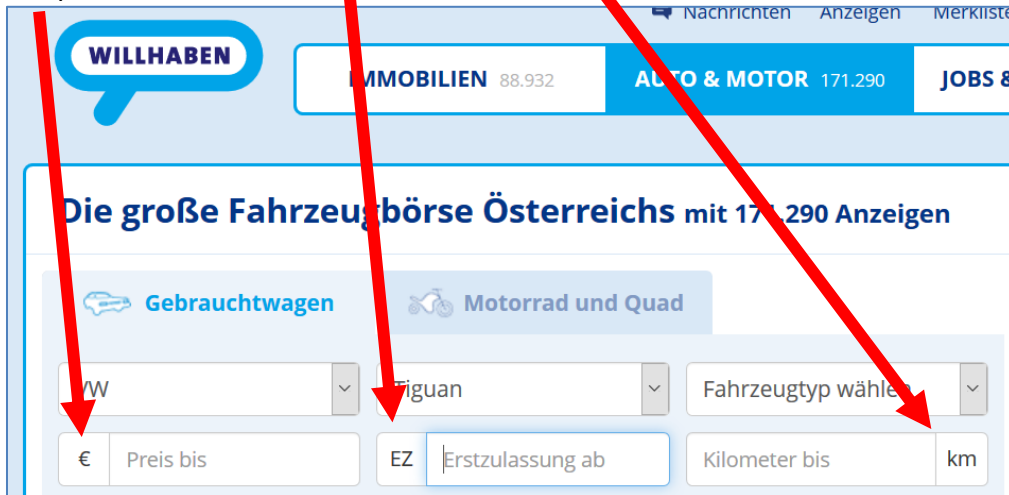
Nachrichten Anzeigen Merkliste

WILLHABEN

IMMOBILIEN 88.932 AUTO & MOTOR 171.290 JOBS &

Die große Fahrzeugbörse Österreichs mit 17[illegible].290 Anzeigen

Gebrauchtwagen Motorrad und Quad

VW

Tiguan

Fahrzeugtyp wählen

€ Preis bis

EZ Erstzulassung ab

Kilometer bis km